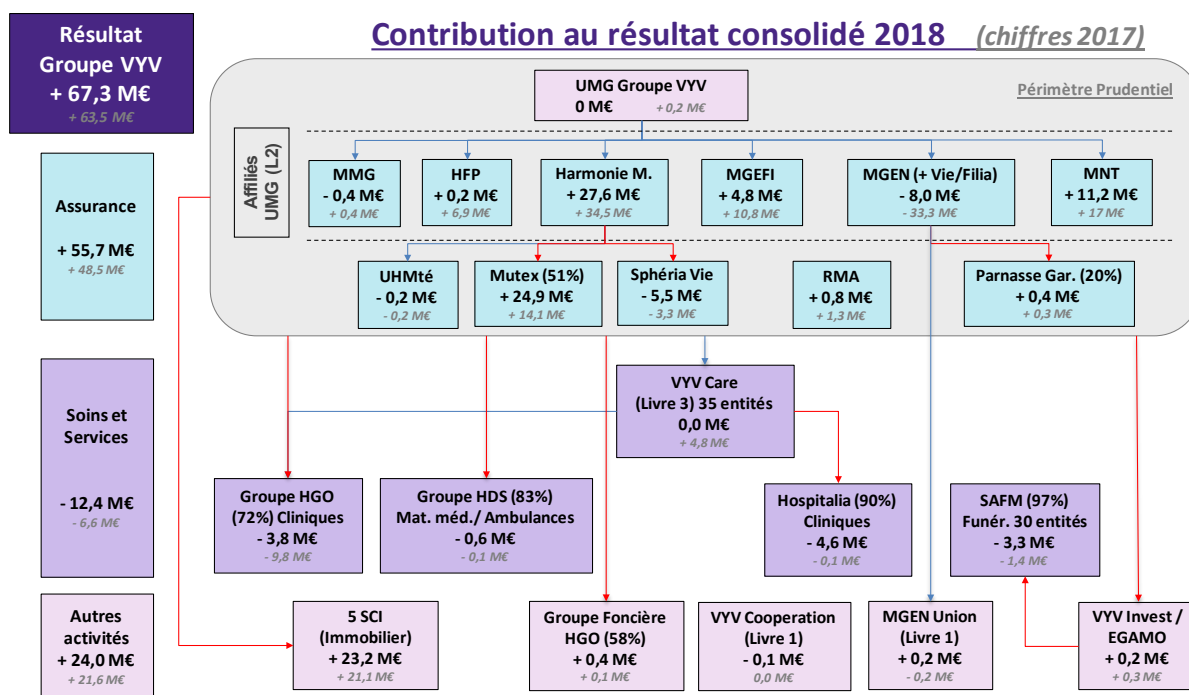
Résultat Groupe VYV
+ 67,3 M€
+ 63,5 M€

Contribution au résultat consolidé 2018 (chiffres 2017)

Périmètre Prudentiel

UMG Groupe VYV
0 M€ + 0,2 M€

Affiliés UMG (L2)

MMG
- 0,4 M€
+ 0,4 M€

HFP
+ 0,2 M€
+ 6,9 M€

Harmonie M.
+ 27,6 M€
+ 34,5 M€

MGEFI
+ 4,8 M€
+ 10,8 M€

MGEN (+ Vie/Filia)
- 8,0 M€
- 33,3 M€

MNT
+ 11,2 M€
+ 17 M€

UHMté
- 0,2 M€
- 0,2 M€

Mutex (51%)
+ 24,9 M€
+ 14,1 M€

Sphéria Vie
- 5,5 M€
- 3,3 M€

RMA
+ 0,8 M€
+ 1,3 M€

Parnasse Gar. (20%)
+ 0,4 M€
+ 0,3 M€

Assurance
+ 55,7 M€
+ 48,5 M€

VYV Care
(Livre 3) 35 entités
0,0 M€
+ 4,8 M€

Soins et Services
- 12,4 M€
- 6,6 M€

Groupe HGO (72%) Cliniques
- 3,8 M€
- 9,8 M€

Groupe HDS (83%)
Mat. méd./ Ambulances
- 0,6 M€
- 0,1 M€

Hospitalia (90%)
Cliniques
- 4,6 M€
- 0,1 M€

SAFM (97%)
Funér. 30 entités
- 3,3 M€
- 1,4 M€

Autres activités
+ 24,0 M€
+ 21,6 M€

5 SCI
(Immobilier)
+ 23,2 M€
+ 21,1 M€

Groupe Foncière HGO (58%)
+ 0,4 M€
+ 0,1 M€

VYV Cooperation
(Livre 1)
- 0,1 M€
0,0 M€

MGEN Union
(Livre 1)
+ 0,2 M€
- 0,2 M€

VYV Invest / EGAMO
+ 0,2 M€
+ 0,3 M€